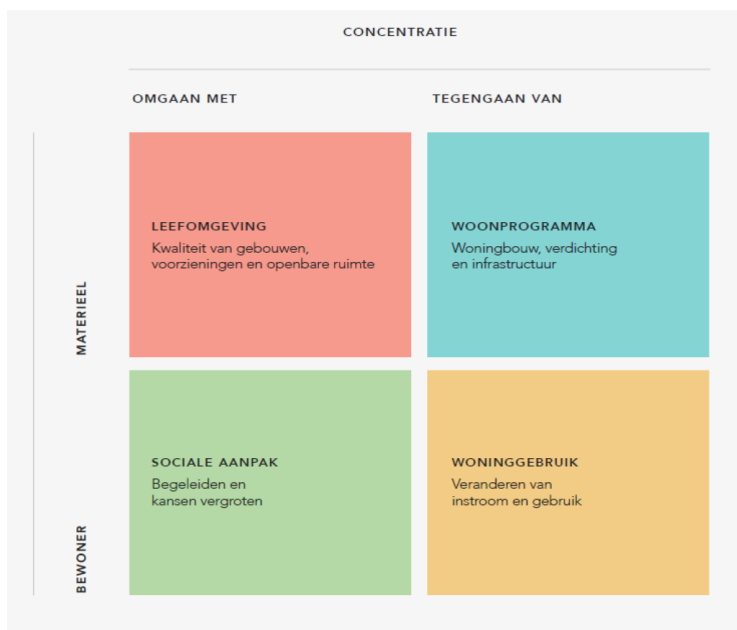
CONCENTRATIE

OMGAAN MET

TEGENGAAN VAN

MATERIEEL

BEWONER

LEEFOMGEVING
Kwaliteit van gebouwen, voorzieningen en openbare ruimte

WOONPROGRAMMA
Woningbouw, verdichting en infrastructuur

SOCIALE AANPAK
Begeleiden en kansen vergroten

WONINGGEBRUIK
Veranderen van instroom en gebruik